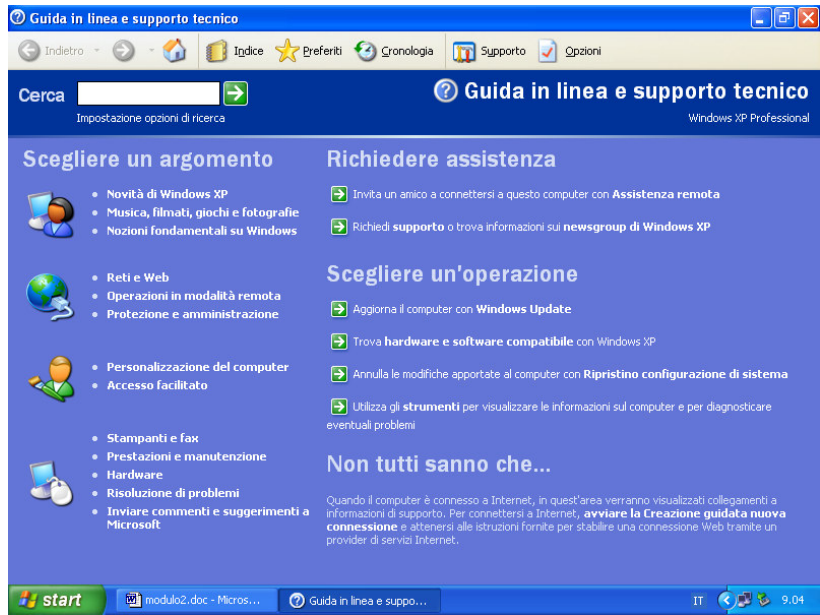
Guida in linea e supporto tecnico

Indietro · Indice · Preferiti · Cronologia · Supporto · Opzioni

Cerca

Impostazione opzioni di ricerca

Guida in linea e supporto tecnico

Windows XP Professional

Scegliere un argomento

- Novità di Windows XP
- Musica, filmati, giochi e fotografie
- Nozioni fondamentali su Windows

- Reti e Web
- Operazioni in modalità remota
- Protezione e amministrazione

- Personalizzazione del computer
- Accesso facilitato

- Stampanti e fax
- Prestazioni e manutenzione
- Hardware
- Risoluzione di problemi
- Inviare commenti e suggerimenti a Microsoft

Richiedere assistenza

Invita un amico a connettersi a questo computer con Assistenza remota

Richiedi supporto o trova informazioni sui newsgroup di Windows XP

Scegliere un'operazione

Aggiorna il computer con Windows Update

Trova hardware e software compatibile con Windows XP

Annulla le modifiche apportate al computer con Ripristino configurazione di sistema

Utilizza gli strumenti per visualizzare le informazioni sul computer e per diagnosticare eventuali problemi

Non tutti sanno che...

Quando il computer è connesso a Internet, in quest'area verranno visualizzati collegamenti a informazioni di supporto. Per connettersi a Internet, avviare la Creazione guidata nuova connessione e attenersi alle istruzioni fornite per stabilire una connessione Web tramite un provider di servizi Internet.

start · modulo2.doc - Micros... · Guida in linea e suppo... · IT · 9.04